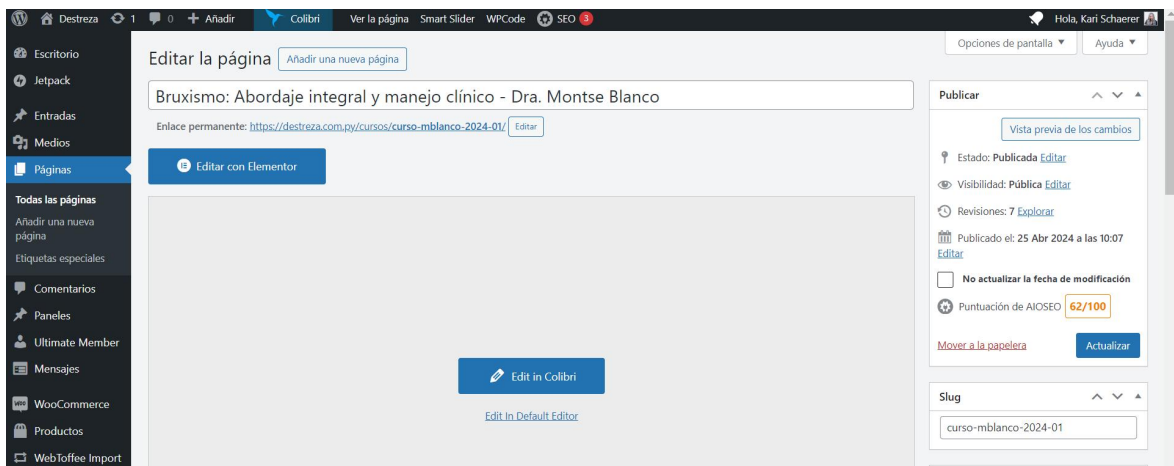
Destreza 1 0 + Añadir Colibri Ver la página Smart Slider WPCode SEO 3 Hola, Kari Schaerer

Escritorio
Jetpack
Entradas
Medios
Páginas
Todas las páginas
Añadir una nueva página
Etiquetas especiales
Comentarios
Paneles
Ultimate Member
Mensajes
WooCommerce
Productos
WebToffee Import

Opciones de pantalla ▼ Ayuda ▼

Editar la página Añadir una nueva página

Bruxismo: Abordaje integral y manejo clínico - Dra. Montse Blanco

Enlace permanente: https://destreza.com.py/cursos/curso-mblanco-2024-01/ Editar

Editar con Elementor

Edit in Colibri

Edit In Default Editor

Publicar

Vista previa de los cambios

Estado: Publicada Editar

Visibilidad: Pública Editar

Revisiones: 7 Explorar

Publicado el: 25 Abr 2024 a las 10:07 Editar

No actualizar la fecha de modificación

Puntuación de AIOSEO 62/100

Mover a la papelera

Actualizar

Slug

curso-mblanco-2024-01